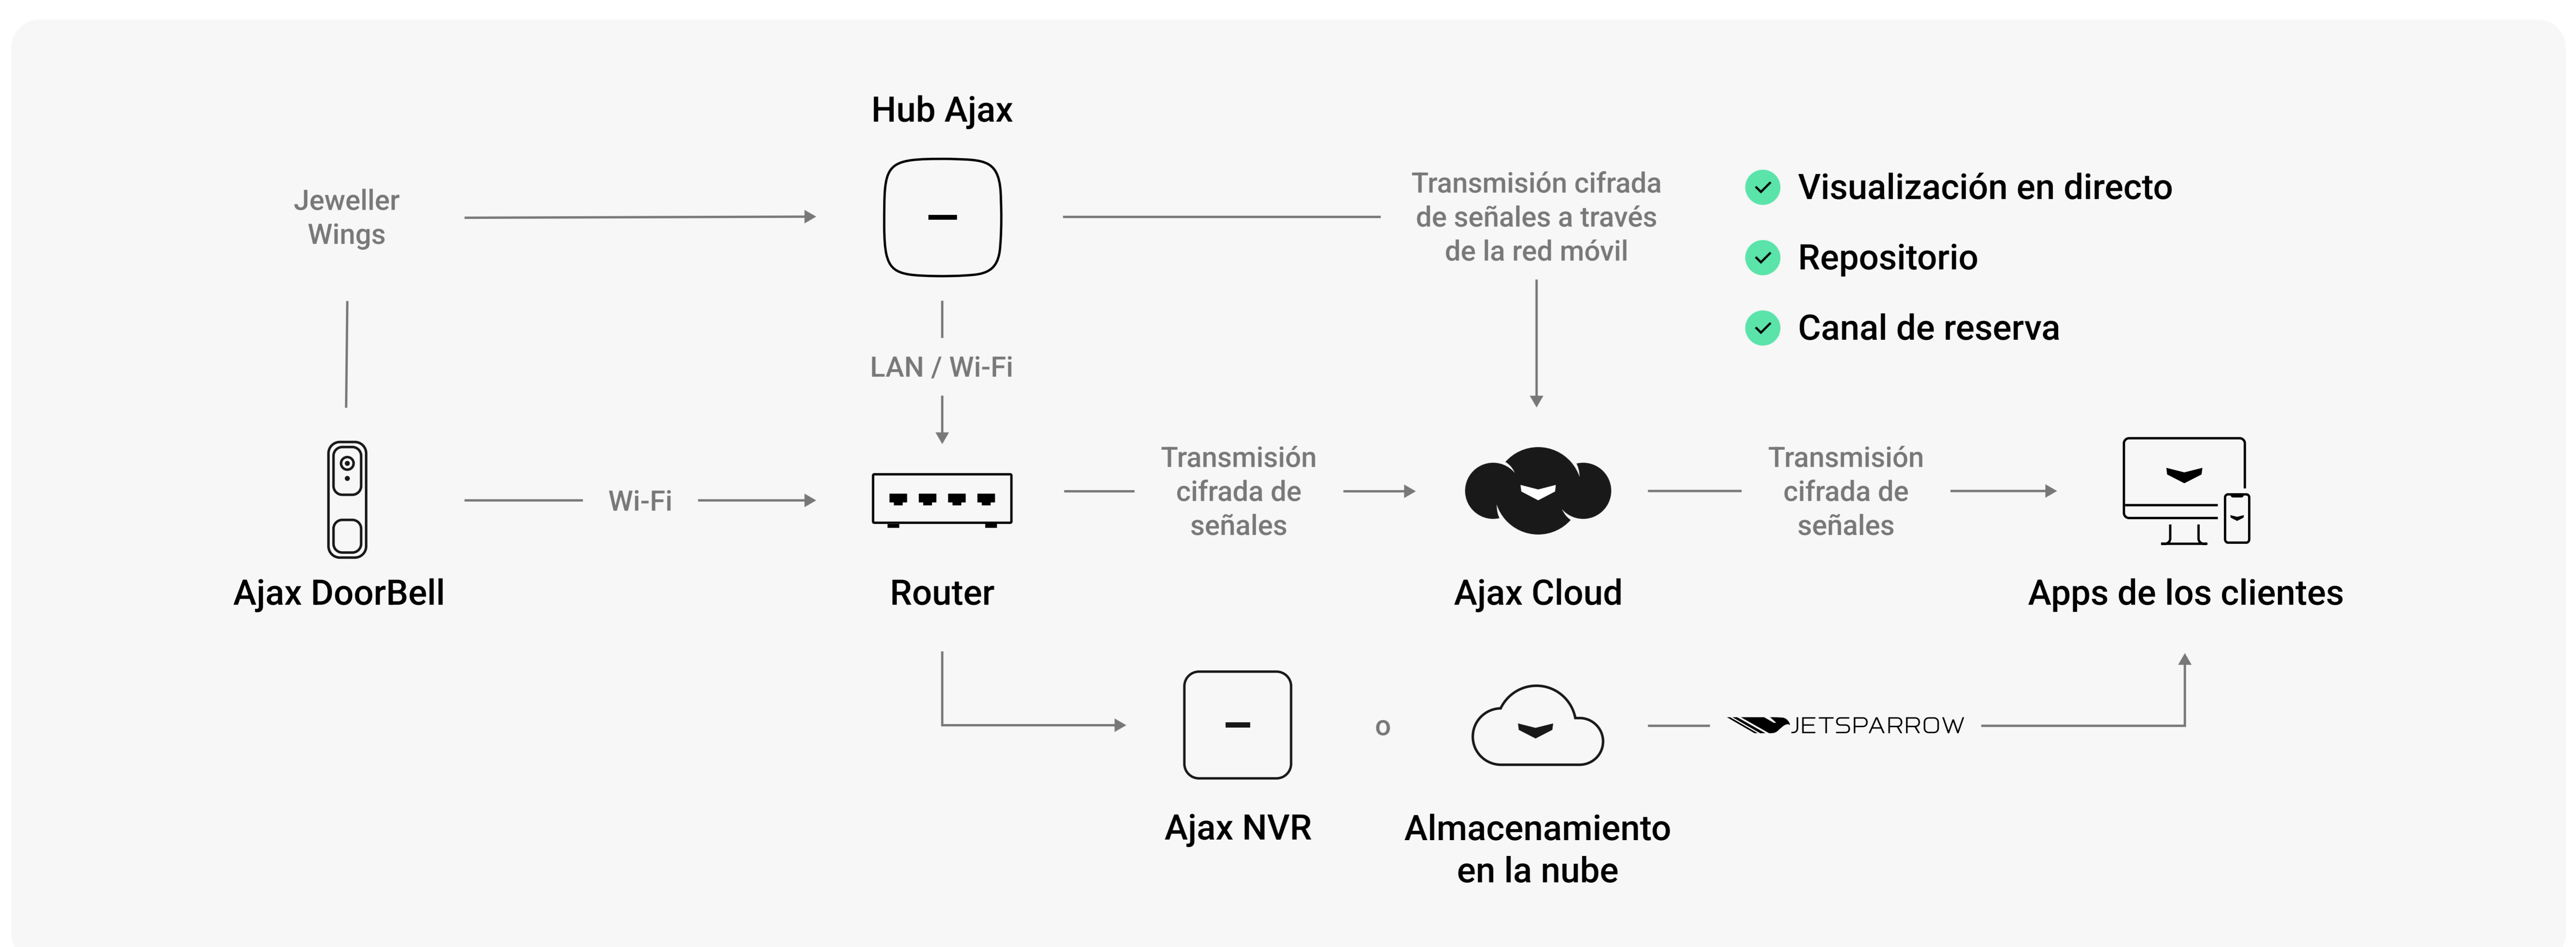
Hub Ajax

Jeweller Wings

Transmisión cifrada de señales a través de la red móvil

Visualización en directo

Repositorio

Canal de reserva

LAN / Wi-Fi

Wi-Fi

Transmisión cifrada de señales

Transmisión cifrada de señales

Ajax DoorBell

Router

Ajax Cloud

Apps de los clientes

o

JETSPARROW

Ajax NVR

Almacenamiento en la nube